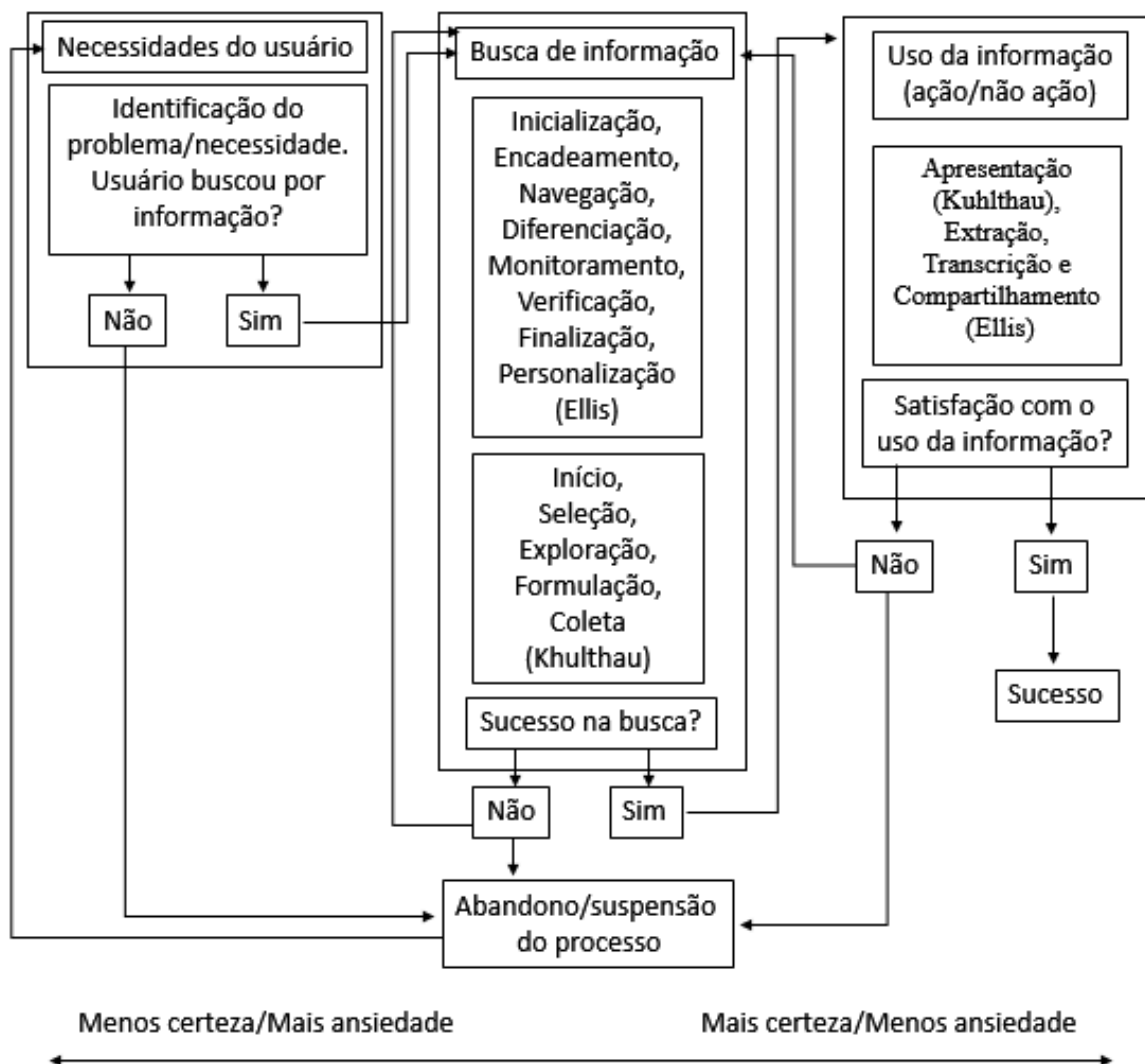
Necessidades do usuário

Identificação do problema/necessidade. Usuário buscou por informação?

Não

Sim

Busca de informação

Inicialização, Encadeamento, Navegação, Diferenciação, Monitoramento, Verificação, Finalização, Personalização (Ellis)

Início, Seleção, Exploração, Formulação, Coleta (Khulthau)

Sucesso na busca?

Não

Sim

Uso da informação (ação/não ação)

Apresentação (Kuhlthau), Extração, Transcrição e Compartilhamento (Ellis)

Satisfação com o uso da informação?

Não

Sim

Sucesso

Abandono/suspensão do processo

Menos certeza/Mais ansiedade

Mais certeza/Menos ansiedade